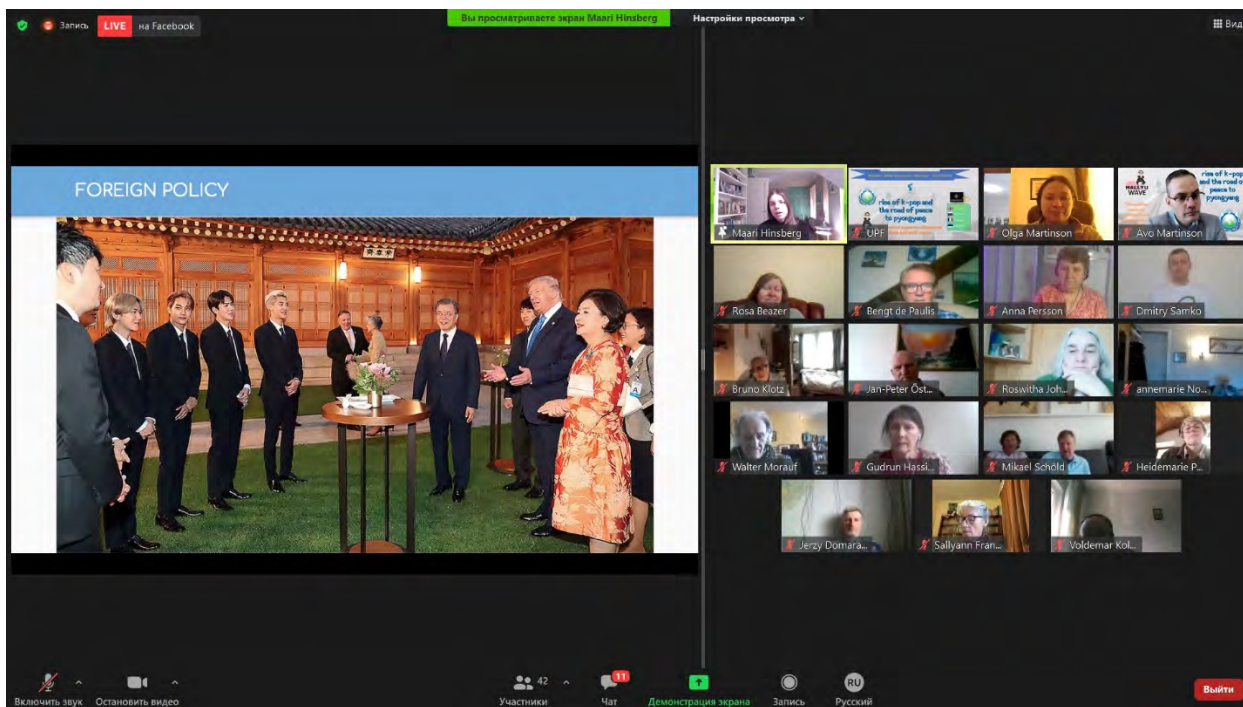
Запись LIVE на Facebook

Вы просматриваете экран Maari Hinsberg

Настройки просмотра

Вид

FOREIGN POLICY

Maari Hinsberg
UPF
rise of k-pop and the road of peace to pyongyang
Olga Martinson
HALLYU WAVE
rise of k-pop and the road of peace to pyongyang
Avo Martinson
Rosa Beazer
Bengt de Paulis
Anna Persson
Dmitry Samko
Bruno Klotz
Jan-Peter Öst...
Roswitha Joh...
annemarie No...
Walter Morauf
Gudrun Hassl...
Mikael Schöld
Heidemarie P...
Jerzy Domara...
Sallyann Fran...
Voldemar Kol...

Включить звук
Остановить видео
42
Участники
11
Чат
Демонстрация экрана
Запись
RU
Русский
Выйти